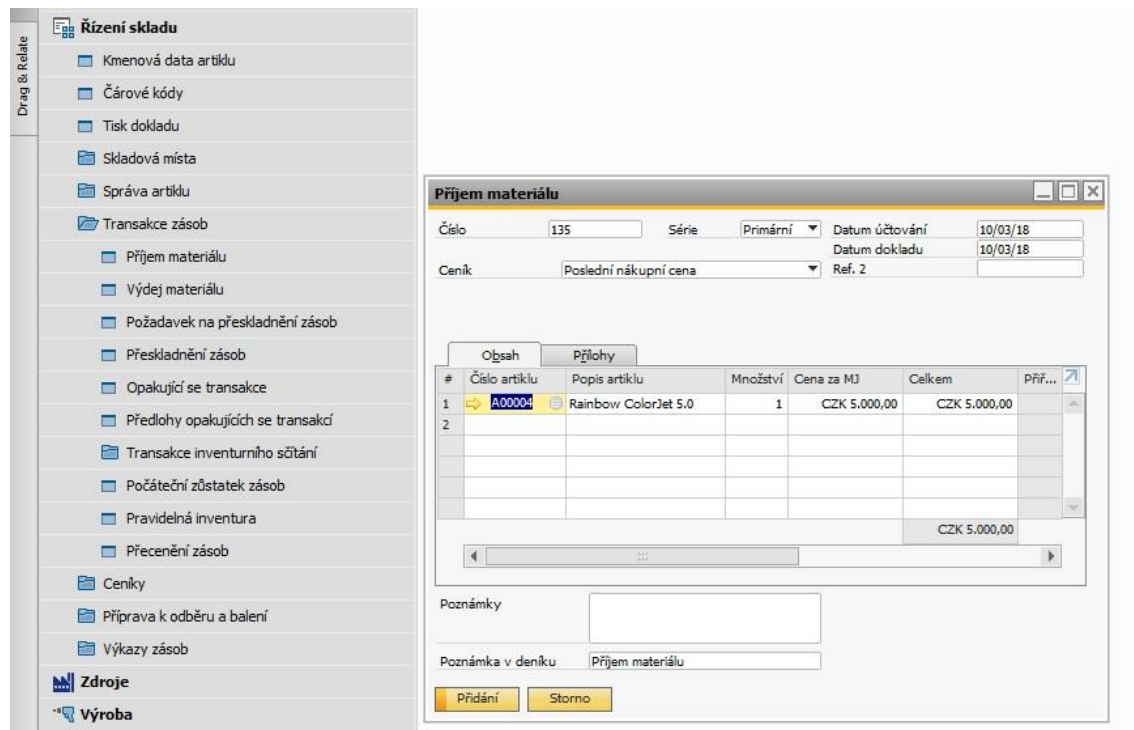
Drag & Relate

Řízení skladu
Kmenová data artiklu
Čárové kódy
Tisk dokladu
Skladová místa
Správa artiklu
Transakce zásob
Příjem materiálu
Výdej materiálu
Požadavek na přeskladnění zásob
Přeskladnění zásob
Opakující se transakce
Předlohy opakujících se transakcí
Transakce inventurního sčítání
Počáteční zůstatek zásob
Pravidelná inventura
Přecenění zásob
Ceníky
Příprava k odběru a balení
Výkazy zásob
Zdroje
Výroba

Příjem materiálu

Číslo 135 Série Primární Datum účtování 10/03/18
Datum dokladu 10/03/18
Ceník Poslední nákupní cena Ref. 2

Obsah Přílohy

| # | Číslo artiklu | Popis artiklu | Množství | Cena za MJ | Celkem | Př... |
|---|---|---|---|---|---|---|
| 1 | A00004 | Rainbow ColorJet 5.0 | 1 | CZK 5.000,00 | CZK 5.000,00 | |
| 2 | | | | | | |
| | | | | | CZK 5.000,00 | |

Poznámky

Poznámka v deníku Příjem materiálu

Přidání Storno